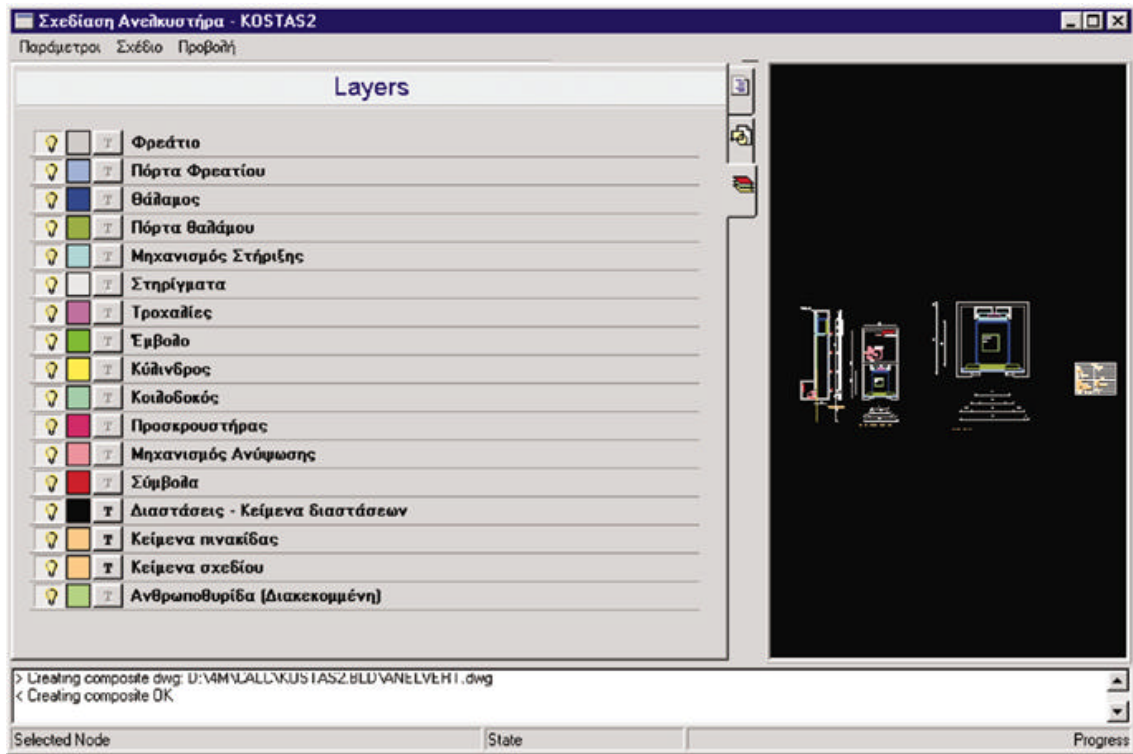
Σχεδίαση Ανελκυστήρα - KOSTAS2

Παράμετροι Σχέδιο Προβολή

Layers

T Φρεάτιο
T Πόρτα Φρεατίου
T Θάλαμος
T Πόρτα θαλάμου
T Μηχανισμός Στήριξης
T Στηρίγματα
T Τροχαλίες
T Έμβολο
T Κύλινδρος
T Κοιλοδοκός
T Προσκρουστήρας
T Μηχανισμός Ανύψωσης
T Σύμβολα
T Διαστάσεις - Κείμενα διαστάσεων
T Κείμενα πινακίδας
T Κείμενα σχεδίου
T Ανθρωποθυρίδα (Διακεκομμένη)

> Creating composite dwg: D:\4M\CALC\KOSTAS2.BLD\ANELVERT.dwg
< Creating composite OK

Selected Node
State
Progress